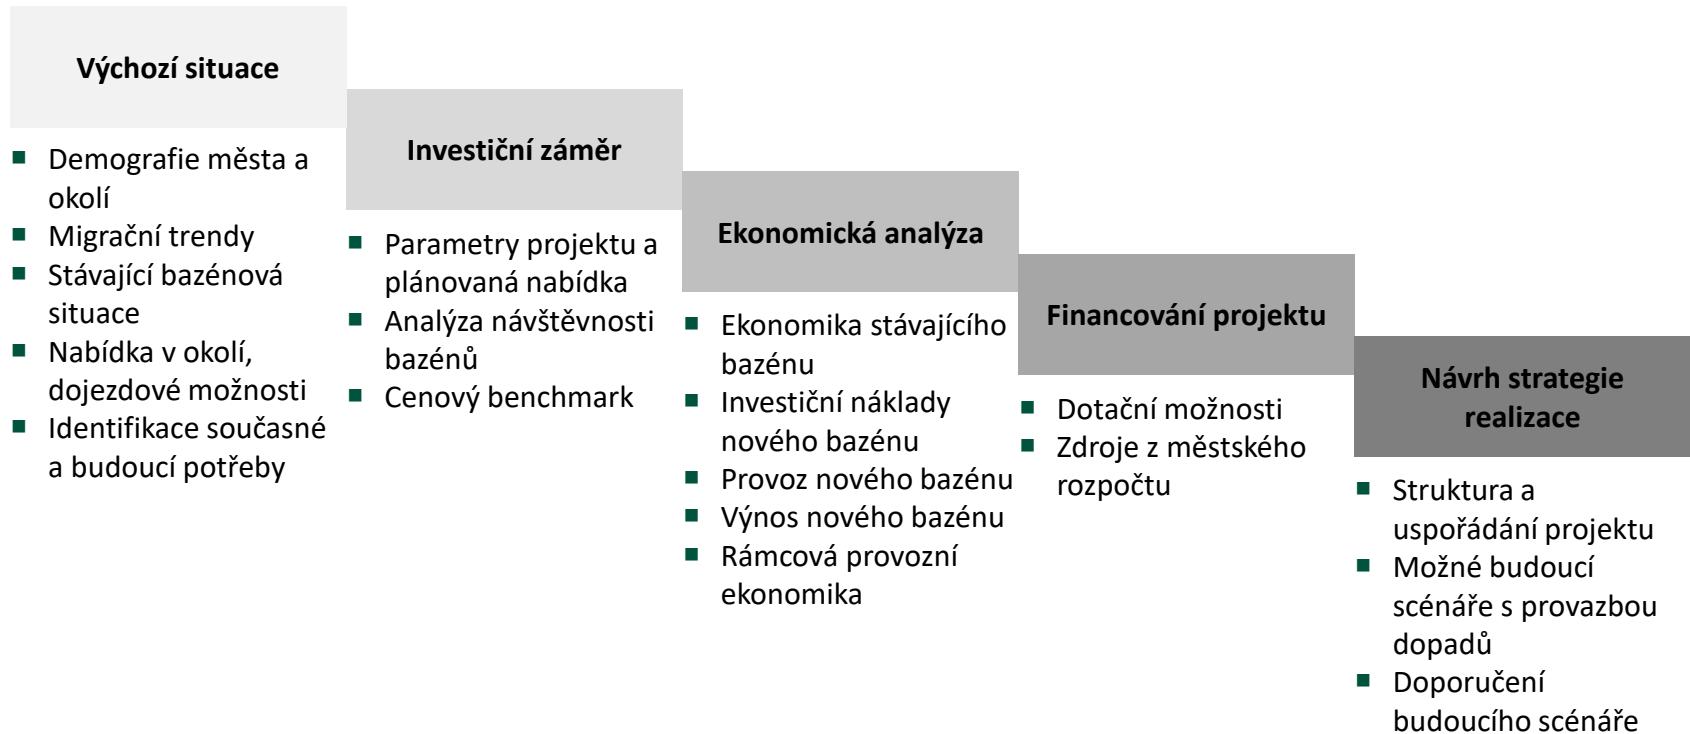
Výchozí situace

- Demografie města a okolí
- Migrační trendy
- Stávající bazénová situace
- Nabídka v okolí, dojezdové možnosti
- Identifikace současné a budoucí potřeby

Investiční záměr

- Parametry projektu a plánovaná nabídka
- Analýza návštěvnosti bazénů
- Cenový benchmark

Ekonomická analýza

- Ekonomika stávajícího bazénu
- Investiční náklady nového bazénu
- Provoz nového bazénu
- Výnos nového bazénu
- Rámcová provozní ekonomika

Financování projektu

- Dotační možnosti
- Zdroje z městského rozpočtu

Návrh strategie realizace

- Struktura a uspořádání projektu
- Možné budoucí scénáře s provazbou dopadů
- Doporučení budoucího scénáře